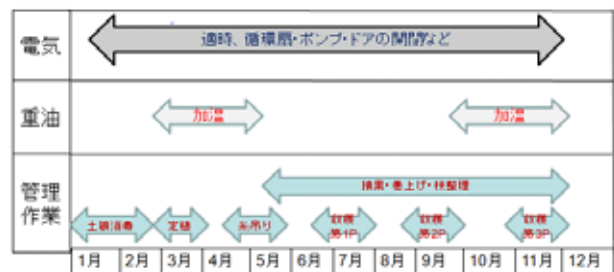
| 電気 | 適時、循環扇・ポンプ・ドアの開閉など |
|---|---|
| 重油 | 加温　加温 |
| 管理作業 | 摘葉・巻上げ・枝整理　土壌消毒　定植　糸吊り　収穫第1P　収穫第2P　収穫第3P |
| | 1月　2月　3月　4月　5月　6月　7月　8月　9月　10月　11月　12月 |